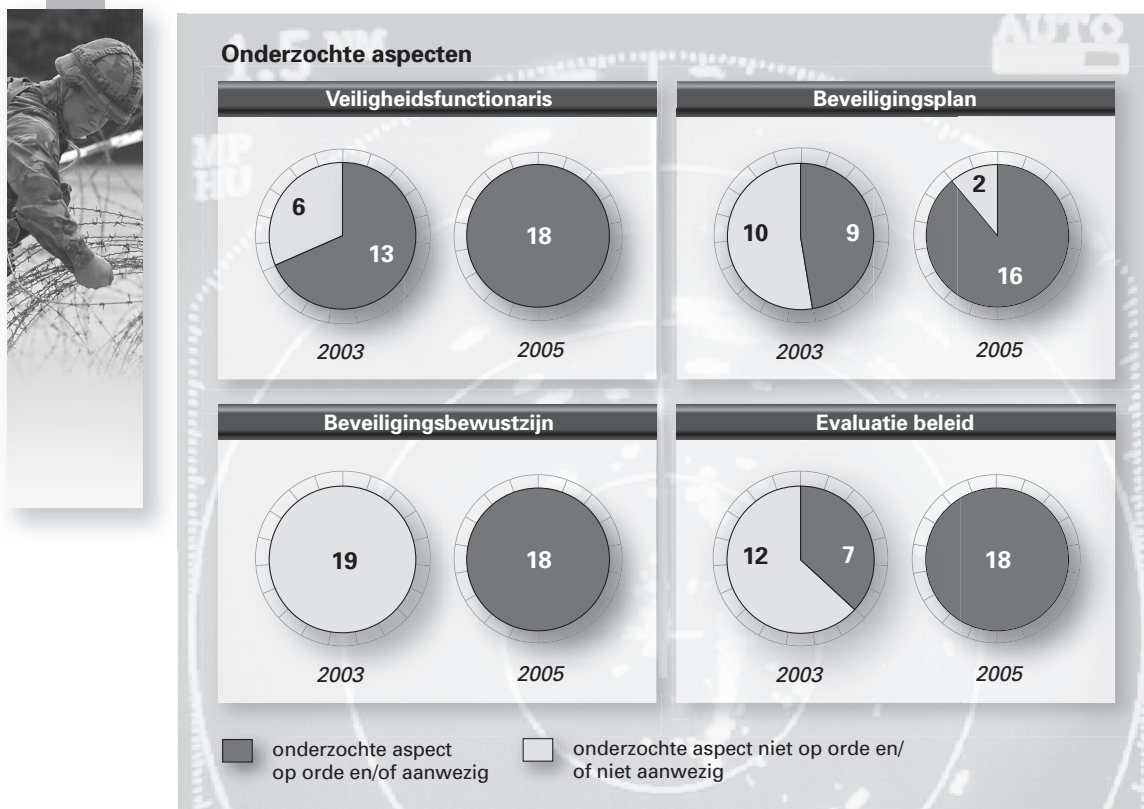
Onderzochte aspecten

Veiligheidsfunctionaris

6

13

2003

18

2005

Beveiligingsplan

10

9

2003

2

16

2005

Beveiligingsbewustzijn

19

2003

18

2005

Evaluatie beleid

12

7

2003

18

2005

onderzochte aspect op orde en/of aanwezig

onderzochte aspect niet op orde en/ of niet aanwezig